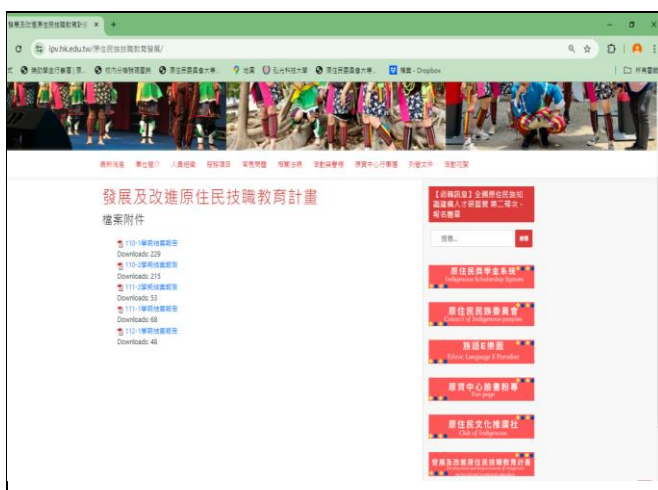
發展及改進原住民技職教育計 ×  +

ipv.hk.edu.tw/原住民技技職教育發展/

最新消息 單位簡介 人員組織 服務項目 常見問題 相關法規 活動留情 原資中心行事曆 列管文件 活動花絮

發展及改進原住民技職教育計畫

檔案附件

110-1學期結案報告
Downloads: 229
110-2學期結案報告
Downloads: 215
111-2學期結案報告
Downloads: 53
111-1學期結案報告
Downloads: 68
112-1學期結案報告
Downloads: 48

【活動訊息】全國原住民族知識建構人才研習營 第二梯次，報名趣單

搜尋

原住民獎學金系統
Indigenous Scholarship System

原住民族委員會
Council of Indigenous peoples

族語E樂園
Ethnic Language E Paradise

原資中心臉書粉專
Fan page

原住民文化推廣社
Club of Indigenous

發展及改進原住民技職教育計畫